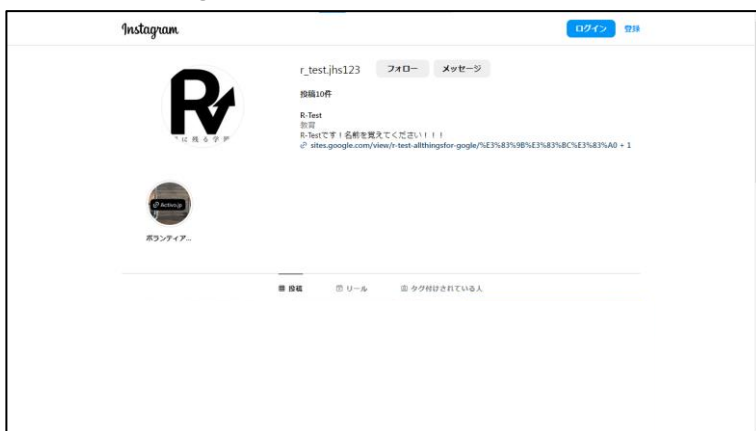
Instagram

ログイン 登録

r_test.jhs123 フォロー メッセージ

投稿10件

R-Test
教育
R-Testです！名前を覚えてください！！！
sites.google.com/view/r-test-allthingsfor-gogle/%E3%83%9B%E3%83%BC%E3%83%A0 + 1

R
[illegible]

Activo.jp

ボランティア...

投稿 リール タグ付けされている人